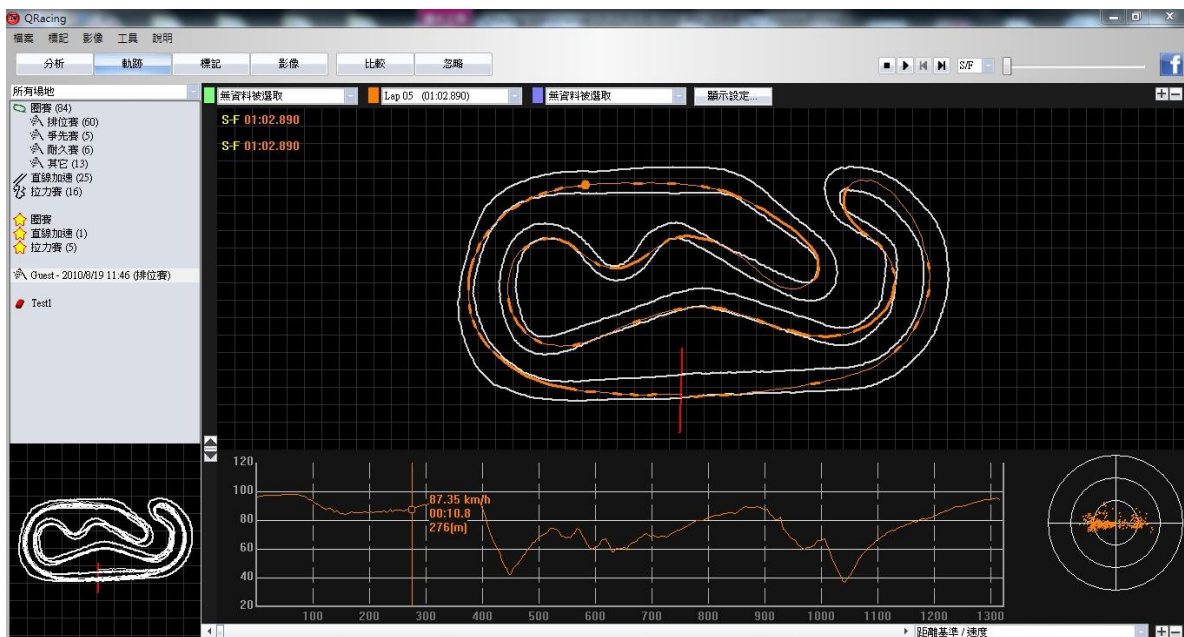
QRacing

檔案 標記 影像 工具 說明

分析 軌跡 標記 影像 比較 忽略

S/F

所有場地

圈賽 (84)
排位賽 (60)
爭先賽 (5)
耐久賽 (6)
其它 (13)
直線加速 (25)
拉力賽 (16)

圈賽
直線加速 (1)
拉力賽 (5)

Guest - 2010/8/19 11:46 (排位賽)

Test1

無資料被選取 Lap 05 (01:02.890) 無資料被選取 顯示設定...

S-F 01:02.890
S-F 01:02.890

87.35 km/h
00:10.8
276(m)

120
100
80
60
40
20

100 200 300 400 500 600 700 800 900 1000 1100 1200 1300

距離基準 / 速度